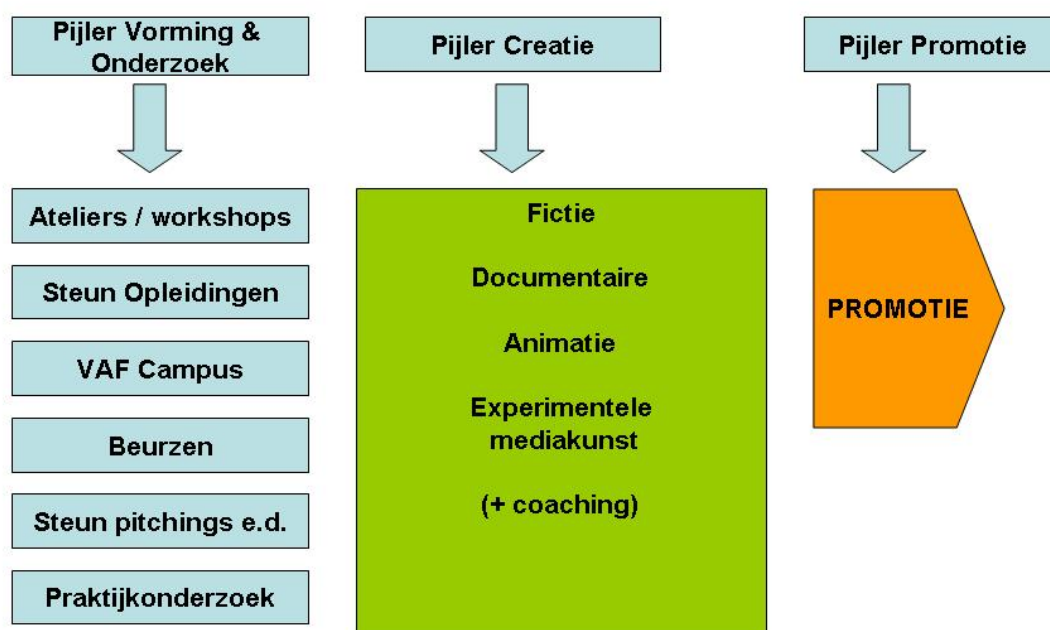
Pijler Vorming & Onderzoek

Ateliers / workshops

Steun Opleidingen

VAF Campus

Beurzen

Steun pitchings e.d.

Praktijkonderzoek

Pijler Creatie

Fictie

Documentaire

Animatie

Experimentele mediakunst

(+ coaching)

Pijler Promotie

PROMOTIE